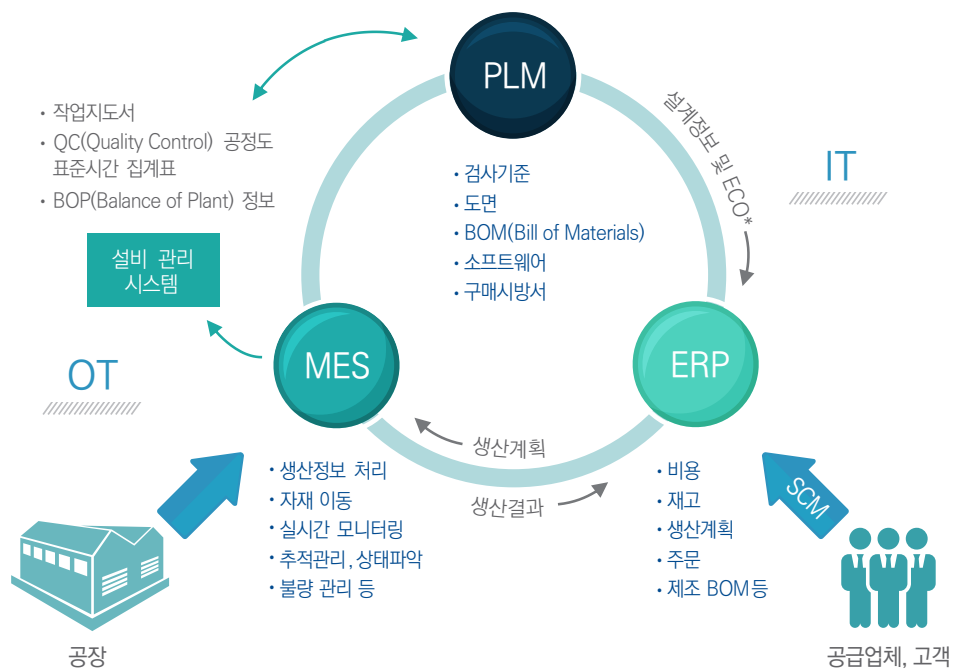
PLM

설계정보 및 ECO*

IT

• 작업지도서
• QC(Quality Control) 공정도 표준시간 집계표
• BOP(Balance of Plant) 정보

설비 관리 시스템

• 검사기준
• 도면
• BOM(Bill of Materials)
• 소프트웨어
• 구매시방서

OT

MES

ERP

생산계획

생산결과

• 생산정보 처리
• 자재 이동
• 실시간 모니터링
• 추적관리, 상태파악
• 불량 관리 등

• 비용
• 재고
• 생산계획
• 주문
• 제조 BOM등

SCM

공장

공급업체, 고객